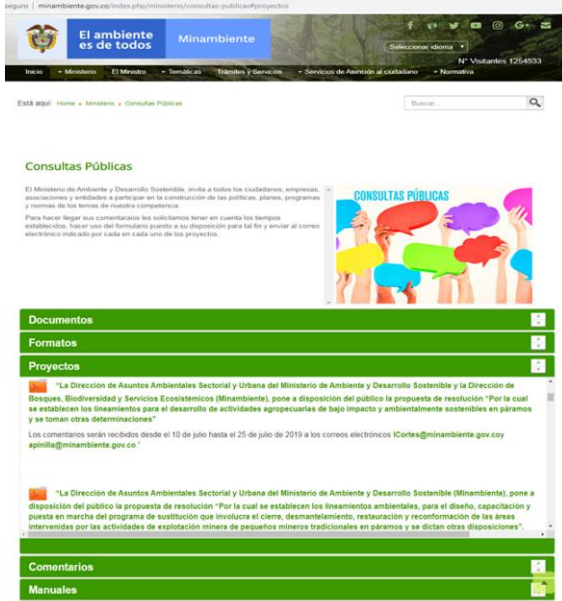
seguro | minambiente.gov.co/index.php/ministerio/consultas-publicas#proyectos

El ambiente es de todos

Minambiente

Seleccionar idioma

N° Visitantes 1264533

Inicio | Ministerio | El Ministro | Temáticas | Trámites y Servicios | Servicios de Atención al ciudadano | Normativa

Está aquí: Home » Ministerio » Consultas Públicas

Buscar...

Consultas Públicas

El Ministerio de Ambiente y Desarrollo Sostenible, invita a todos los ciudadanos, empresas, asociaciones y entidades a participar en la construcción de las políticas, planes, programas y normas de los temas de nuestra competencia.

Para hacer llegar sus comentarios les solicitamos tener en cuenta los tiempos establecidos, hacer uso del formulario puesto a su disposición para tal fin y enviar al correo electrónico indicado por cada en cada uno de los proyectos.

CONSULTAS PÚBLICAS

Documentos

Formatos

Proyectos

"La Dirección de Asuntos Ambientales Sectorial y Urbana del Ministerio de Ambiente y Desarrollo Sostenible y la Dirección de Bosques, Biodiversidad y Servicios Ecosistémicos (Minambiente), pone a disposición del público la propuesta de resolución "Por la cual se establecen los lineamientos para el desarrollo de actividades agropecuarias de bajo impacto y ambientalmente sostenibles en páramos y se toman otras determinaciones"

Los comentarios serán recibidos desde el 10 de julio hasta el 25 de julio de 2019 a los correos electrónicos ICortes@minambiente.gov.coy apinilla@minambiente.gov.co."

"La Dirección de Asuntos Ambientales Sectorial y Urbana del Ministerio de Ambiente y Desarrollo Sostenible (Minambiente), pone a disposición del público la propuesta de resolución "Por la cual se establecen los lineamientos ambientales, para el diseño, capacitación y puesta en marcha del programa de sustitución que involucra el cierre, desmantelamiento, restauración y reconformación de las áreas intervenidas por las actividades de explotación minera de pequeños mineros tradicionales en páramos y se dictan otras disposiciones".

Comentarios

Manuales